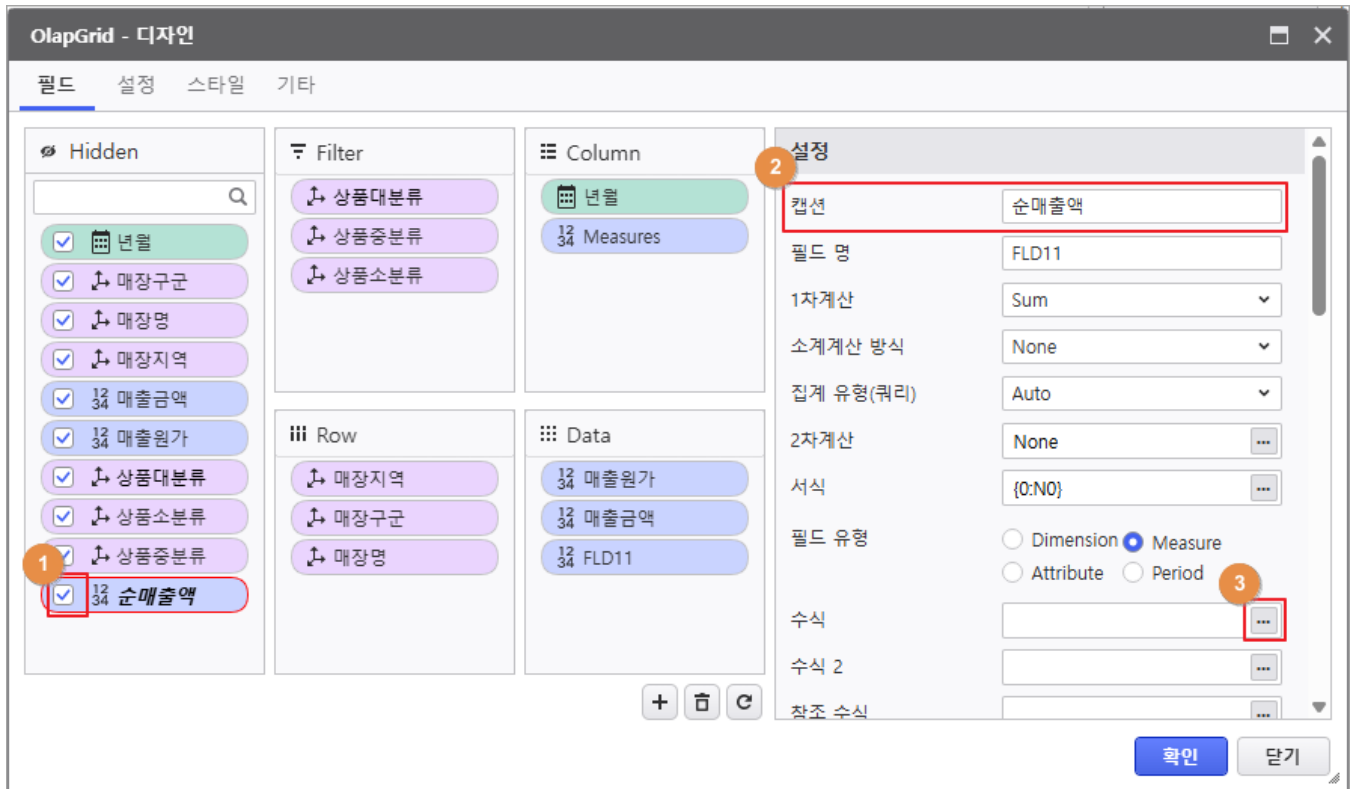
OlapGrid - 디자인

필드 설정 스타일 기타

Hidden

년월
매장구군
매장명
매장지역
12 34 매출금액
12 34 매출원가
상품대분류
상품소분류
상품중분류
1
12 34 순매출액

Filter

상품대분류
상품중분류
상품소분류

Column

년월
12 34 Measures

Row

매장지역
매장구군
매장명

Data

12 34 매출원가
12 34 매출금액
12 34 FLD11

설정
2

| | |
|---|---|
| 캡션 | 순매출액 |
| 필드 명 | FLD11 |
| 1차계산 | Sum |
| 소계계산 방식 | None |
| 집계 유형(쿼리) | Auto |
| 2차계산 | None |
| 서식 | {0:N0} |
| 필드 유형 | Dimension Measure Attribute Period |
| 수식 | |
| 수식 2 | |
| 참조 수식 | |

3

확인 닫기